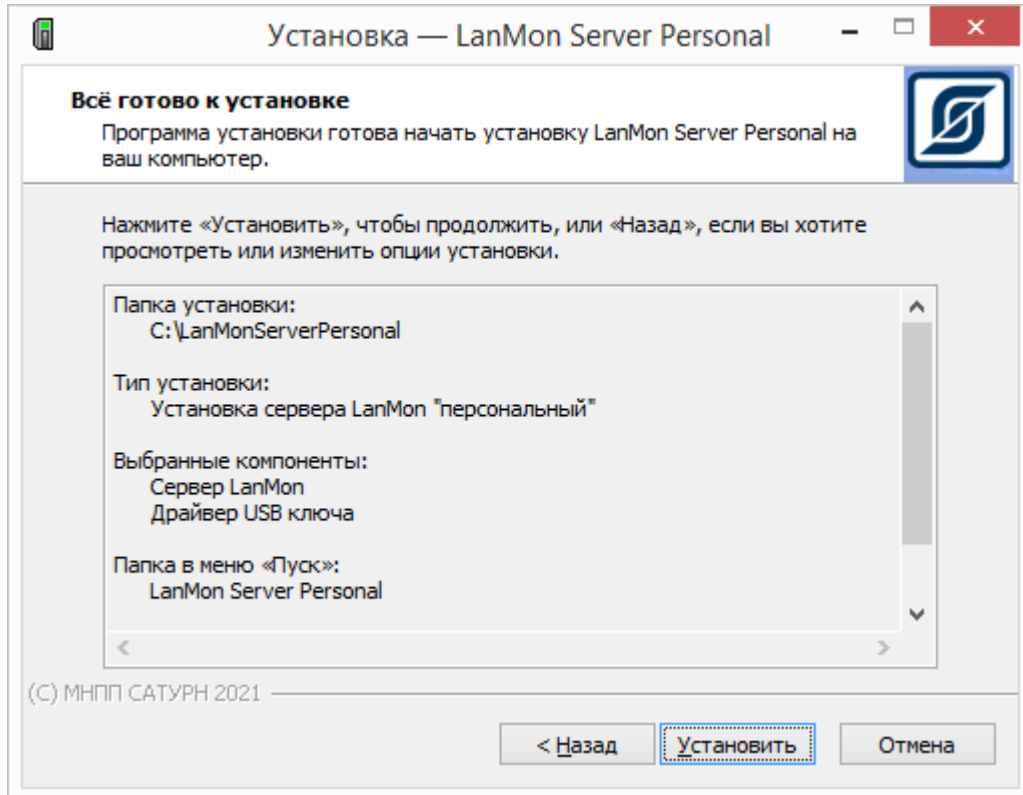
Установка — LanMon Server Personal

Всё готово к установке

Программа установки готова начать установку LanMon Server Personal на ваш компьютер.

Нажмите «Установить», чтобы продолжить, или «Назад», если вы хотите просмотреть или изменить опции установки.

Папка установки:
C:\LanMonServerPersonal

Тип установки:
Установка сервера LanMon "персональный"

Выбранные компоненты:
Сервер LanMon
Драйвер USB ключа

Папка в меню «Пуск»:
LanMon Server Personal

(C) МНПП САТУРН 2021

< Назад
Установить
Отмена